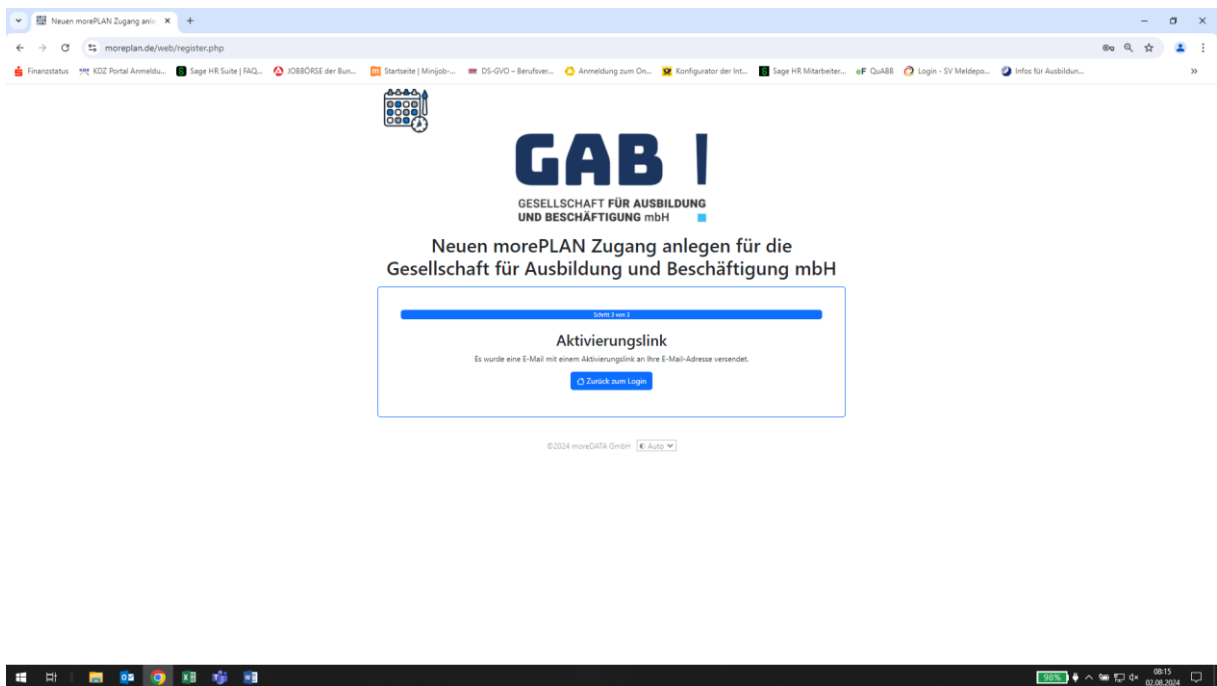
Neuen morePLAN Zugang anle ×
+
moreplan.de/web/register.php

Finanzstatus | KDZ Portal Anmeldu... | Sage HR Suite | FAQ... | JOBBÖRSE der Bun... | Startseite | Minijob-... | DS-GVO – Berufsver... | Anmeldung zum On... | Konfigurator der Int... | Sage HR Mitarbeiter... | QuABB | Login - SV Meldepo... | Infos für Ausbildun...

GAB

GESELLSCHAFT FÜR AUSBILDUNG UND BESCHÄFTIGUNG mbH

Neuen morePLAN Zugang anlegen für die Gesellschaft für Ausbildung und Beschäftigung mbH

Schritt 3 von 3

Aktivierungslink

Es wurde eine E-Mail mit einem Aktivierungslink an Ihre E-Mail-Adresse versendet.

Zurück zum Login

©2024 moreDATA GmbH Auto

98%
08:15
02.08.2024